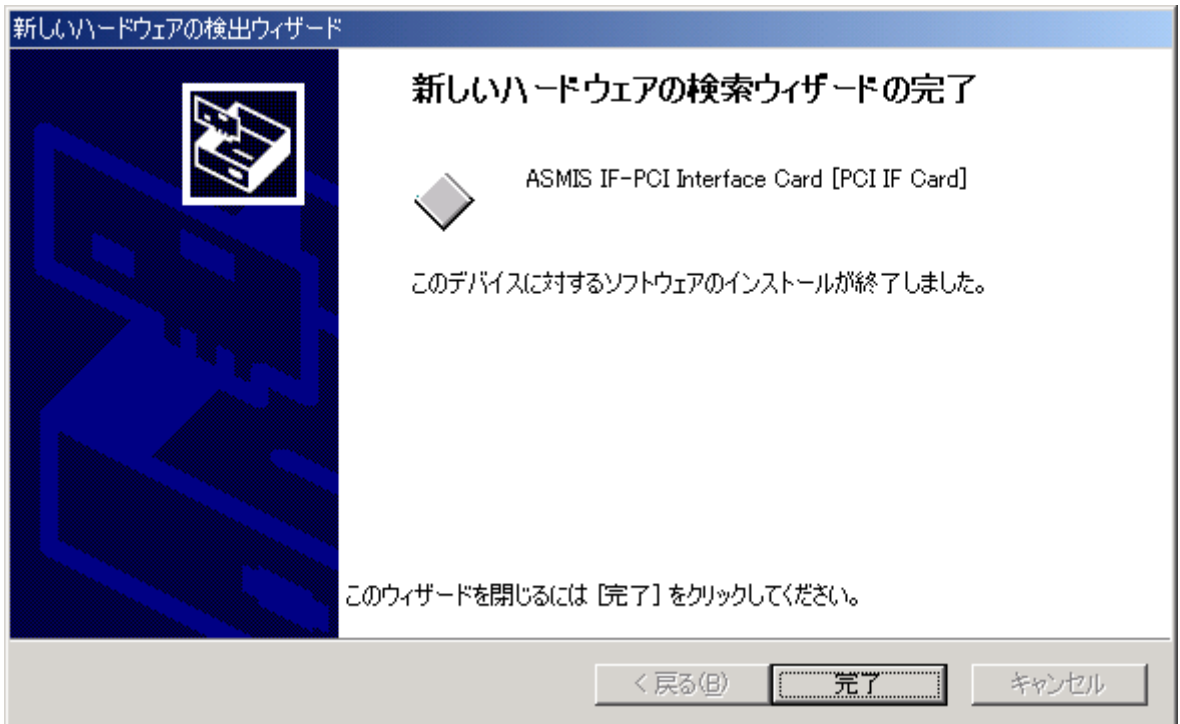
新しいハードウェアの検出ウィザード

新しいハードウェアの検索ウィザードの完了

ASMIS IF-PCI Interface Card [PCI IF Card]

このデバイスに対するソフトウェアのインストールが終了しました。

このウィザードを閉じるには [完了] をクリックしてください。

< 戻る(B)

完了

キャンセル